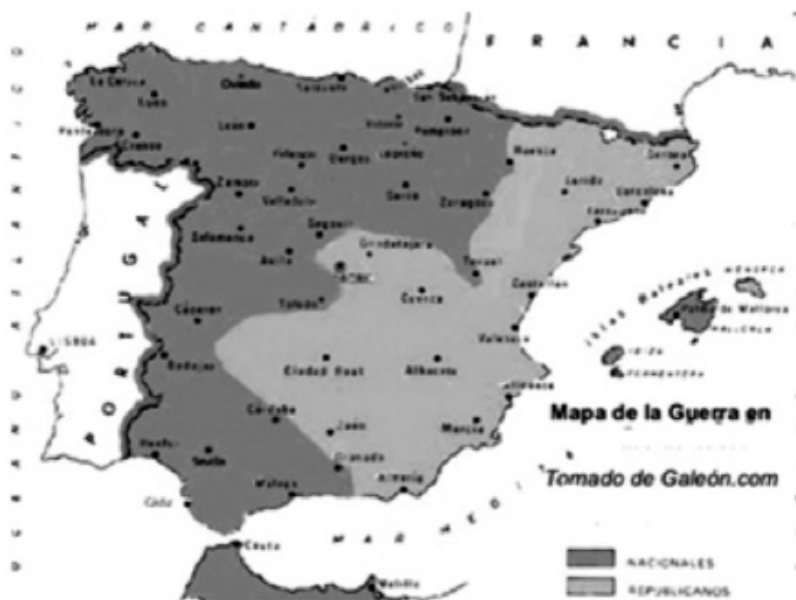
MAR CANTÁBRICO

FRANCIA

La Coruña
Lugo
Oviedo
Santander
Bilbao
San Sebastián
Pontevedra
Orense
León
Vitoria
Pamplona
Palencia
Burgos
Logroño
Huesca
Gerona
Zamora
Soria
Zaragoza
Lérida
Barcelona
Valladolid
Tarragona
Segovia
Salamanca
Guadalajara
Ávila
Madrid
Teruel
Castellón
Toledo
Cuenca
Cáceres
Valencia
LISBOA
Badajoz
Ciudad Real
Albacete
Alicante
Córdoba
Jaén
Murcia
Huelva
Sevilla
Granada
Almería
Cádiz
Málaga
Ceuta
Melilla

Islas Baleares
Menorca
Palma de Mallorca
Mallorca
Ibiza
Formentera

PORTUGAL

OCÉANO ATLÁNTICO

MAR MEDITERRÁNEO

Mapa de la Guerra en

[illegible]

Tomado de Galeón.com

NACIONALES
REPUBLICANOS